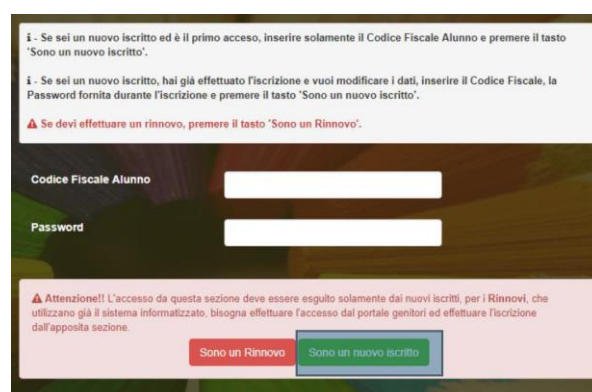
i - Se sei un nuovo iscritto ed è il primo accesso, inserire solamente il Codice Fiscale Alunno e premere il tasto 'Sono un nuovo iscritto'.

i - Se sei un nuovo iscritto, hai già effettuato l'iscrizione e vuoi modificare i dati, inserire il Codice Fiscale, la Password fornita durante l'iscrizione e premere il tasto 'Sono un nuovo iscritto'.

⚠ Se devi effettuare un rinnovo, premere il tasto 'Sono un Rinnovo'.

Codice Fiscale Alunno

Password

⚠ Attenzione!! L'accesso da questa sezione deve essere esguito solamente dai nuovi iscritti, per i Rinnovi, che utilizzano già il sistema informatizzato, bisogna effettuare l'accesso dal portale genitori ed effettuare l'iscrizione dall'apposita sezione.

Sono un Rinnovo

Sono un nuovo iscritto